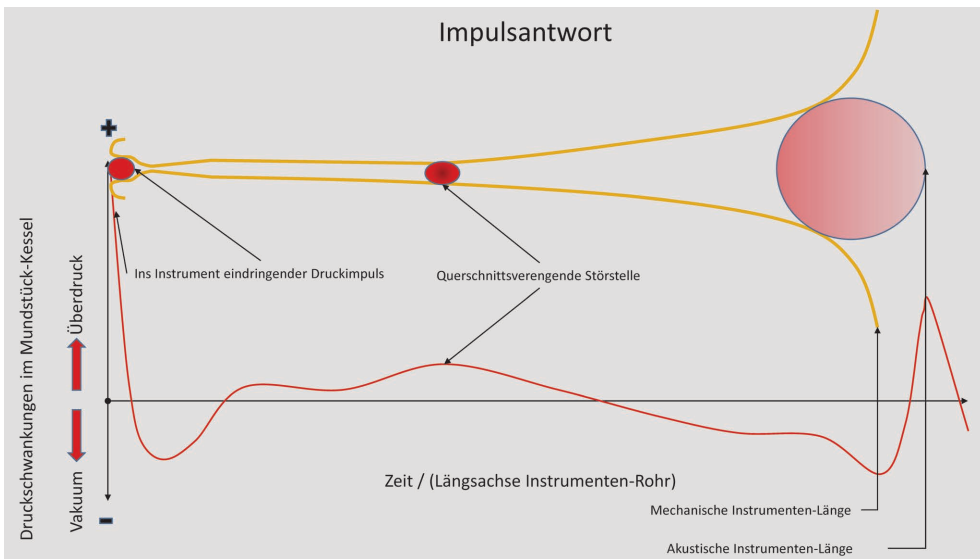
Impulsantwort

+

Ins Instrument eindringender Druckimpuls

Querschnittsverengende Störstelle

Druckschwankungen im Mundstück-Kessel

Vakuum

Überdruck

-

Zeit / (Längsachse Instrumenten-Rohr)

Mechanische Instrumenten-Länge

Akustische Instrumenten-Länge